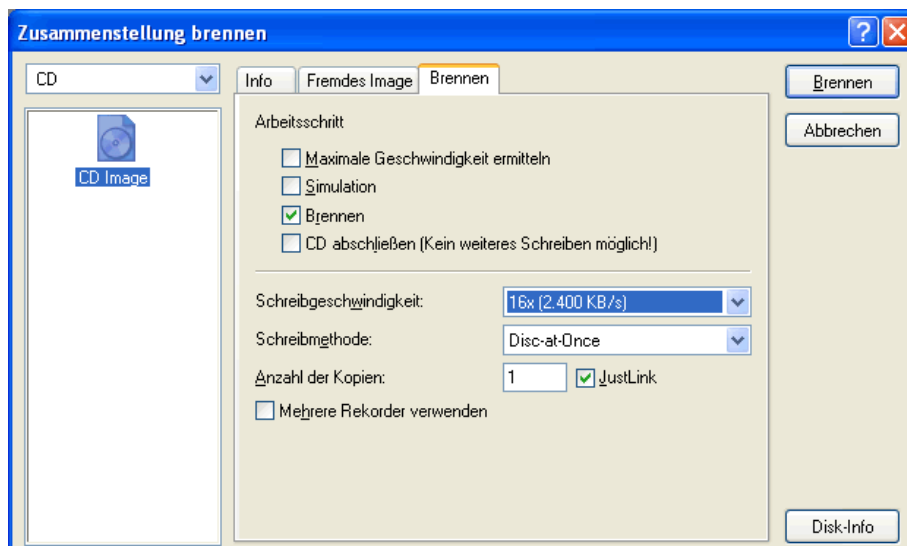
Zusammenstellung brennen

CD

CD Image

Info | Fremdes Image | Brennen

Arbeitsschritt

Maximale Geschwindigkeit ermitteln

Simulation

Brennen

CD abschließen (Kein weiteres Schreiben möglich!)

Schreibgeschwindigkeit: 16x (2.400 KB/s)

Schreibmethode: Disc-at-Once

Anzahl der Kopien: 1 JustLink

Mehrere Rekorder verwenden

Brennen

Abbrechen

Disk-Info